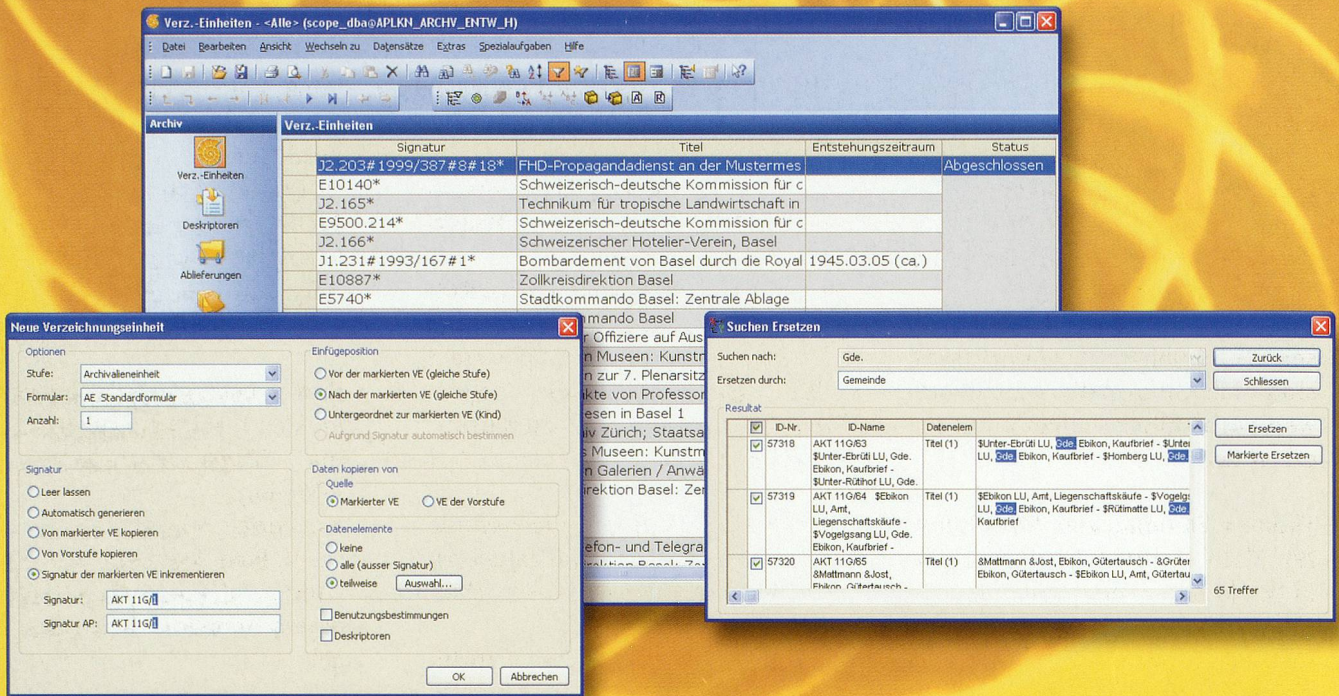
Verz.-Einheiten - <Alle> (scope_dba@APLKN_ARCHV_ENTW_H)

Datei Bearbeiten Ansicht Wechseln zu Datensätze Extras Spezialaufgaben Hilfe

Archiv

Verz.-Einheiten

Deskriptoren

Ablieferungen

Verz.-Einheiten

| Signatur | Titel | Entstehungszeitraum | Status |
|---|---|---|---|
| J2.203#1999/387#8#18* | FHD-Propagandadienst an der Mustermes | | Abgeschlossen |
| E10140* | Schweizerisch-deutsche Kommission für c | | |
| J2.165* | Technikum für tropische Landwirtschaft in | | |
| E9500.214* | Schweizerisch-deutsche Kommission für c | | |
| J2.166* | Schweizerischer Hotelier-Verein, Basel | | |
| J1.231#1993/167#1* | Bombardement von Basel durch die Royal | 1945.03.05 (ca.) | |
| E10887* | Zollkreisdirektion Basel | | |
| E5740* | Stadtkommando Basel: Zentrale Ablage | | |
| | mando Basel | | |
| | r Offiziere auf Aus | | |
| | n Museen: Kunstm | | |
| | n zur 7. Plenarsitz | | |
| | kte von Professor | | |
| | esen in Basel 1 | | |
| | iv Zürich; Staatsa | | |
| | s Museen: Kunstm | | |
| | n Galerien / Anwä | | |
| | rektion Basel: Zer | | |
| | efon- und Telegra | | |

Neue Verzeichnungseinheit

Optionen
Stufe: Archivalieneinheit
Formular: AE_Standardformular
Anzahl: 1

Einfügeposition
Vor der markierten VE (gleiche Stufe)
Nach der markierten VE (gleiche Stufe)
Untergeordnet zur markierten VE (Kind)
Aufgrund Signatur automatisch bestimmen

Signatur
Leer lassen
Automatisch generieren
Von markierter VE kopieren
Von Vorstufe kopieren
Signatur der markierten VE inkrementieren
Signatur: AKT 11G/1
Signatur AP: AKT 11G/1

Daten kopieren von
Quelle
Markierter VE
VE der Vorstufe
Datenelemente
keine
alle (ausser Signatur)
teilweise Auswahl...
Benutzungsbestimmungen
Deskriptoren

OK Abbrechen

Suchen Ersetzen

Suchen nach: Gde.
Ersetzen durch: Gemeinde
Zurück
Schliessen

Resultat

| | ID-Nr. | ID-Name | Datenelem | |
|---|---|---|---|---|
| ☑ | 57318 | AKT 11G/63 $Unter-Ebrüti LU, Gde. Ebikon, Kaufbrief - $Unter-Rütihof LU, Gde. | Titel (1) | $Unter-Ebrüti LU, Gde. Ebikon, Kaufbrief - $Unter LU, Gde. Ebikon, Kaufbrief - $Homberg LU, Gde. |
| ☑ | 57319 | AKT 11G/64 $Ebikon LU, Amt, Liegenschaftskäufe - $Vogelgsang LU, Gde. Ebikon, Kaufbrief - | Titel (1) | $Ebikon LU, Amt, Liegenschaftskäufe - $Vogelgs LU, Gde. Ebikon, Kaufbrief - $Rütimatte LU, Gde. Kaufbrief |
| ☑ | 57320 | AKT 11G/65 &Mattmann &Jost, Ebikon, Gütertausch - | Titel (1) | &Mattmann &Jost, Ebikon, Gütertausch - &Grüter Ebikon, Gütertausch - $Ebikon LU, Amt, Gütertau |

Ersetzen
Markierte Ersetzen
65 Treffer